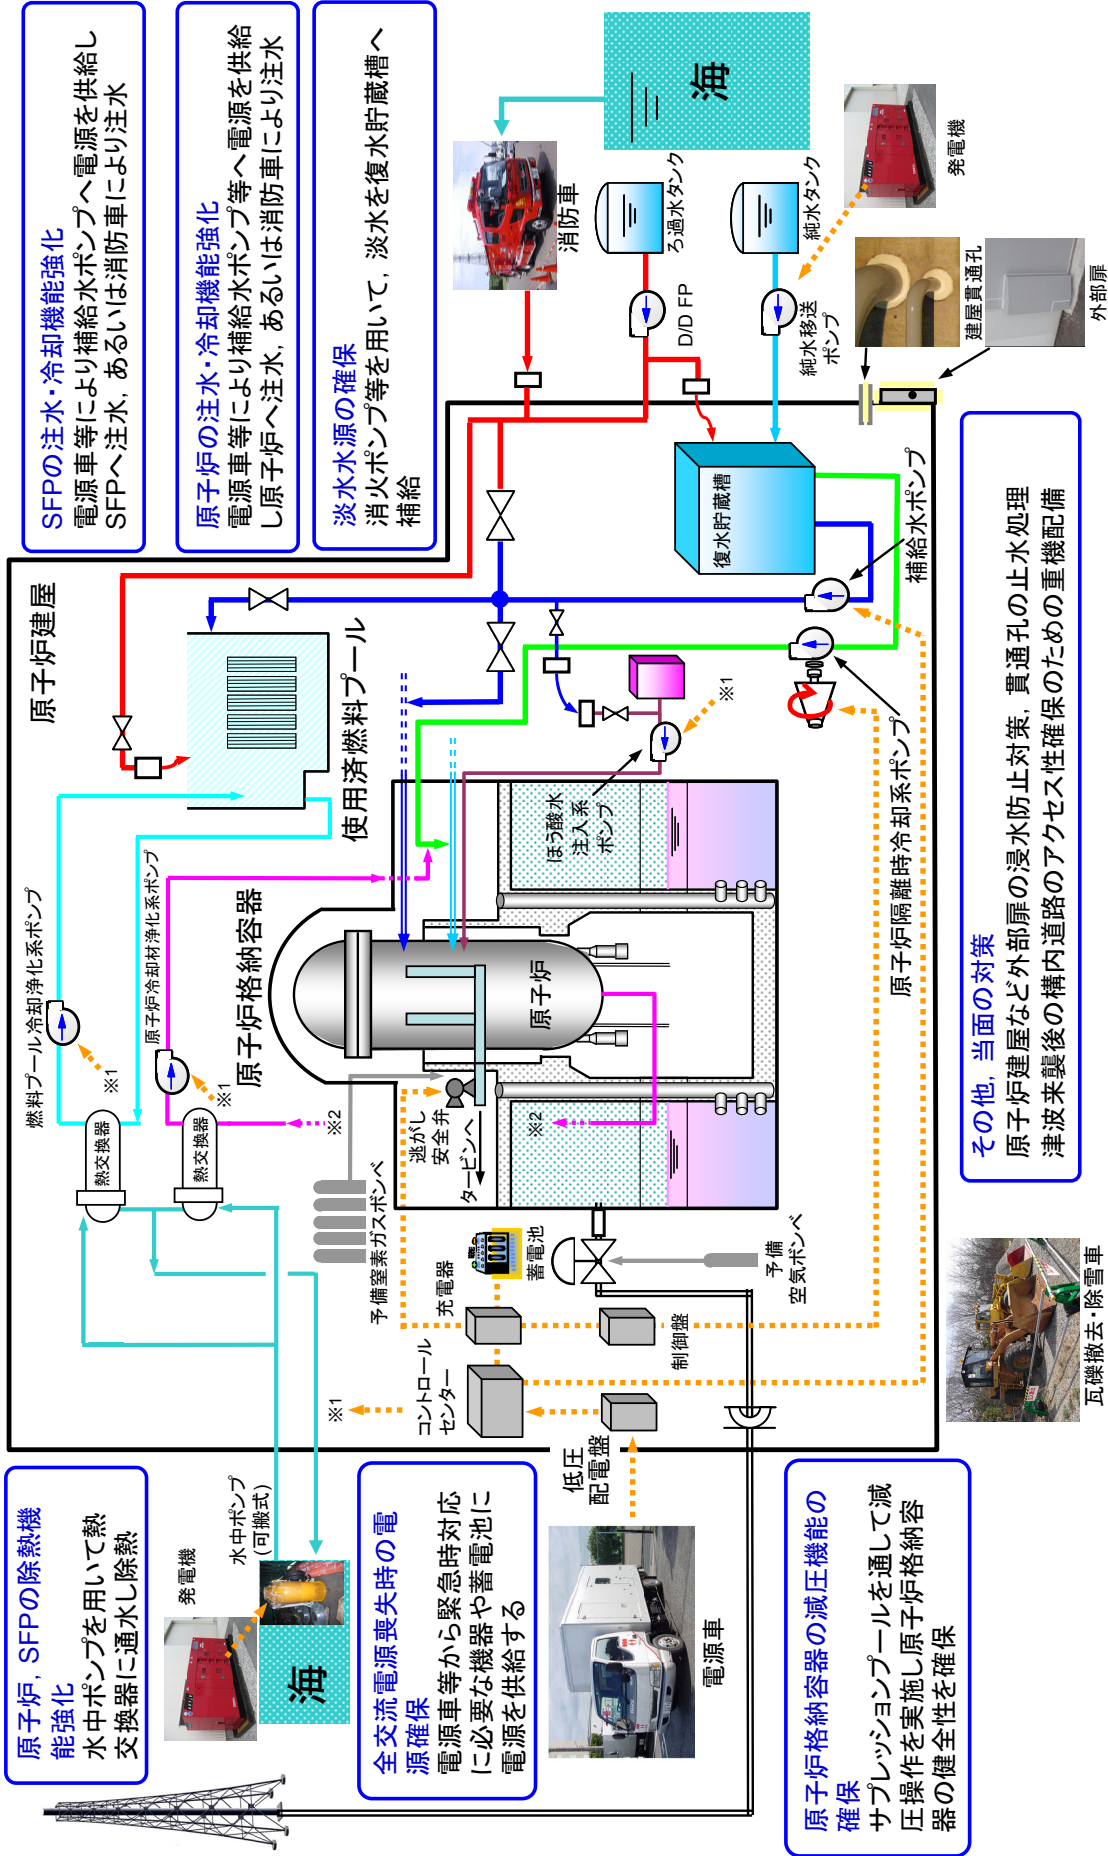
SFPの注水・冷却機能強化
電源車等により補給水ポンプへ電源を供給しSFPへ注水，あるいは消防車により注水

原子炉の注水・冷却機能強化
電源車等により補給水ポンプ等へ電源を供給し原子炉へ注水，あるいは消防車により注水

淡水水源の確保
消火ポンプ等を用いて，淡水を復水貯蔵槽へ補給

海

消防車

ろ過水タンク

純水タンク

発電機

建屋貫通孔

外部扉

D/D FP

純水移送ポンプ

復水貯蔵槽

補給水ポンプ

原子炉建屋

使用済燃料プール

※1

ほう酸水注入系ポンプ

原子炉隔離時冷却系ポンプ

その他，当面の対策
原子炉建屋など外部扉の浸水防止対策，貫通孔の止水処理
津波来襲後の構内道路のアクセス性確保のための重機配備

燃料プール冷却浄化系ポンプ

原子炉冷却材浄化系ポンプ

原子炉格納容器

原子炉

※1

※1

※2

※2

逃がし安全弁

タービンへ

熱交換器

熱交換器

予備窒素ガスボンベ

蓄電池

充電器

予備空気ボンベ

制御盤

コントロールセンター

※1

低圧配電盤

瓦礫撤去・除雪車

原子炉，SFPの除熱機能強化
水中ポンプを用いて熱交換器に通水し除熱

発電機

水中ポンプ（可搬式）

海

全交流電源喪失時の電源確保
電源車等から緊急時対応に必要な機器や蓄電池に電源を供給する

電源車

原子炉格納容器の減圧機能の確保
サプレッションプールを通して減圧操作を実施し原子炉格納容器の健全性を確保